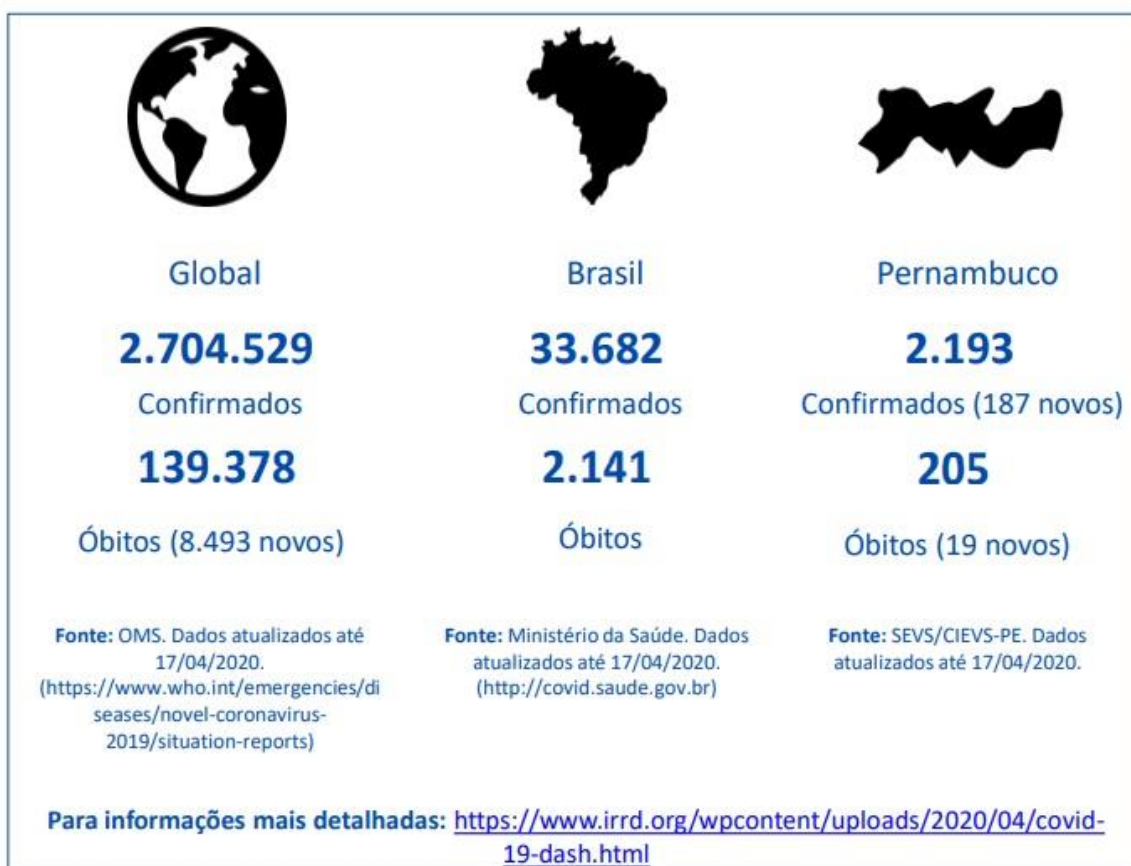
Global

2.704.529

Confirmados

139.378

Óbitos (8.493 novos)

Fonte: OMS. Dados atualizados até 17/04/2020. (https://www.who.int/emergencies/diseases/novel-coronavirus-2019/situation-reports)

Brasil

33.682

Confirmados

2.141

Óbitos

Fonte: Ministério da Saúde. Dados atualizados até 17/04/2020. (http://covid.saude.gov.br)

Pernambuco

2.193

Confirmados (187 novos)

205

Óbitos (19 novos)

Fonte: SEVS/CIEVS-PE. Dados atualizados até 17/04/2020.

Para informações mais detalhadas: https://www.irrd.org/wpcontent/uploads/2020/04/covid-19-dash.html